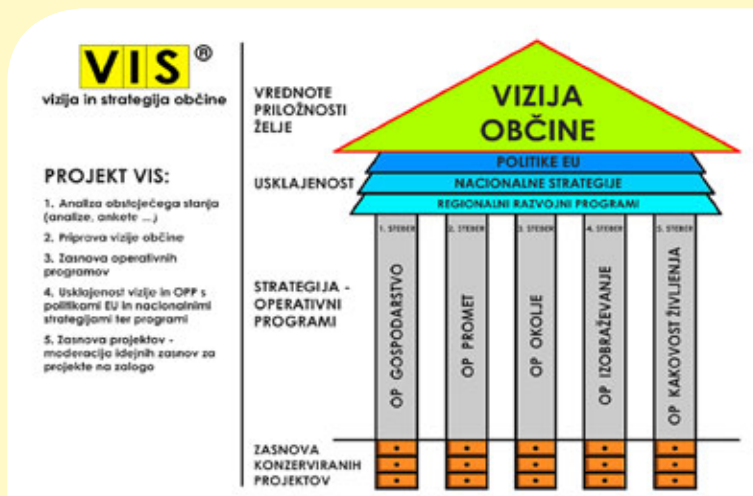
VIS®
vizija in strategija občine

PROJEKT VIS:

1. Analiza obstoječega stanja (analize, ankete ...)

2. Priprava vizije občine

3. Zasnova operativnih programov

4. Usklajenost vizije in OPP s politikami EU in nacionalnimi strategijami ter programi

5. Zasnova projektov - moderacija idejnih zasnov za projekte na zalogo

VREDNOTE
PRILOŽNOSTI
ŽELJE

VIZIJA
OBČINE

USKLAJENOST

POLITIKE EU
NACIONALNE STRATEGIJE
REGIONALNI RAZVOJNI PROGRAMI

STRATEGIJA - OPERATIVNI PROGRAMI

1. STEBER
OP GOSPODARSTVO

2. STEBER
OP PROMET

3. STEBER
OP OKOLJE

4. STEBER
OP IZOBRAŽEVANJE

5. STEBER
OP KAKOVOST ŽIVLJENJA

ZASNOVA KONZERVIRANIH PROJEKTOV